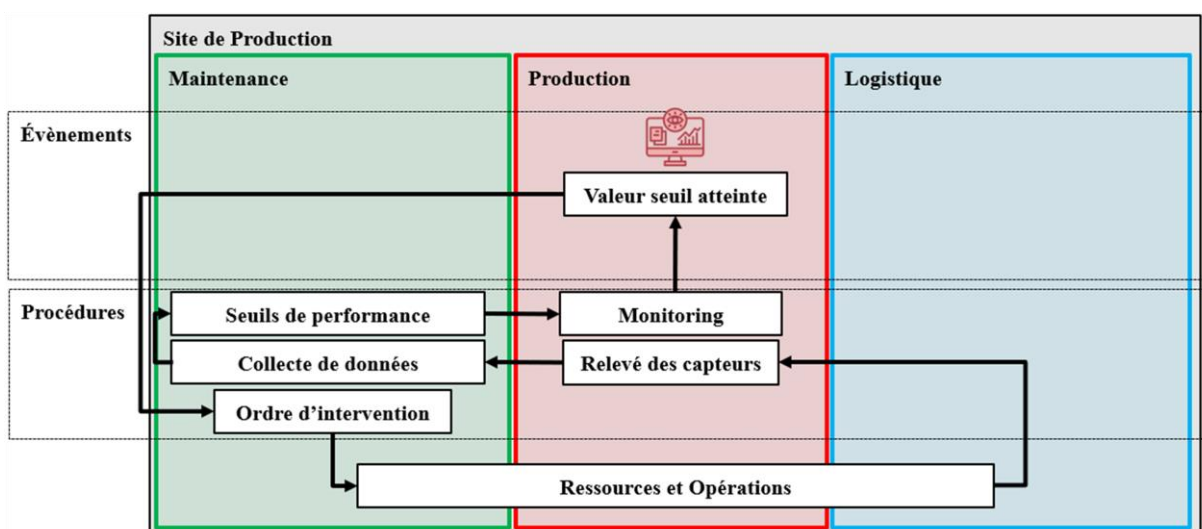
Site de Production

Maintenance

Production

Logistique

Évènements

Valeur seuil atteinte

Procédures

Seuils de performance

Monitoring

Collecte de données

Relevé des capteurs

Ordre d'intervention

Ressources et Opérations